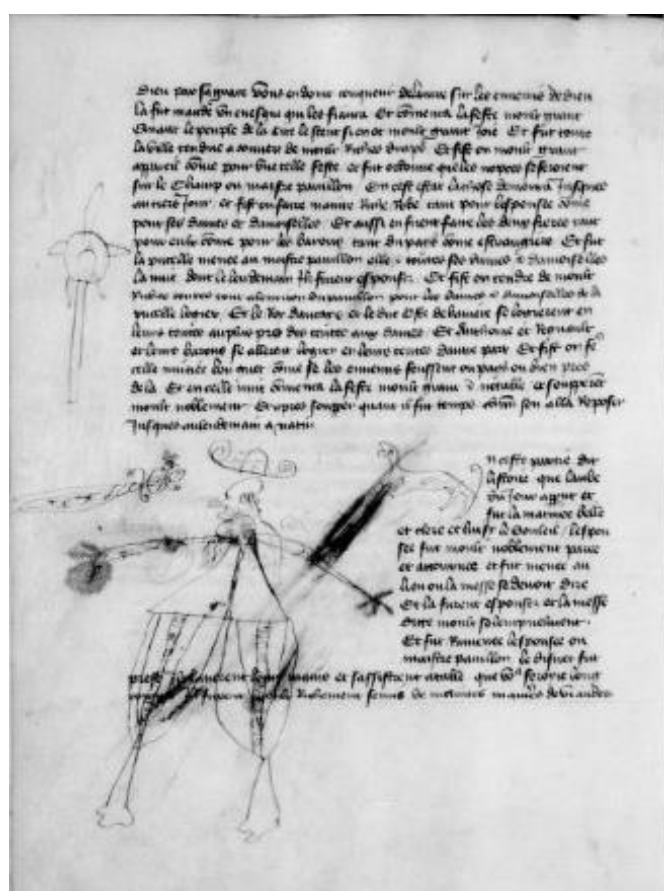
dieu par sa grant bonte en donne conqueste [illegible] sur les ennemis de dieu la fut mande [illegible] qui les fiances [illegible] la feste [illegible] grant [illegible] le peuple de la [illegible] grant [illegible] Et fut toute la ville tendue a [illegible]

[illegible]

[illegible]

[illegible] n'est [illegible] que lambe du jour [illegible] et fut la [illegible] et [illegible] noblement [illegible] et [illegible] en la messe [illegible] et fut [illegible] en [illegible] pavillon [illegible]

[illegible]